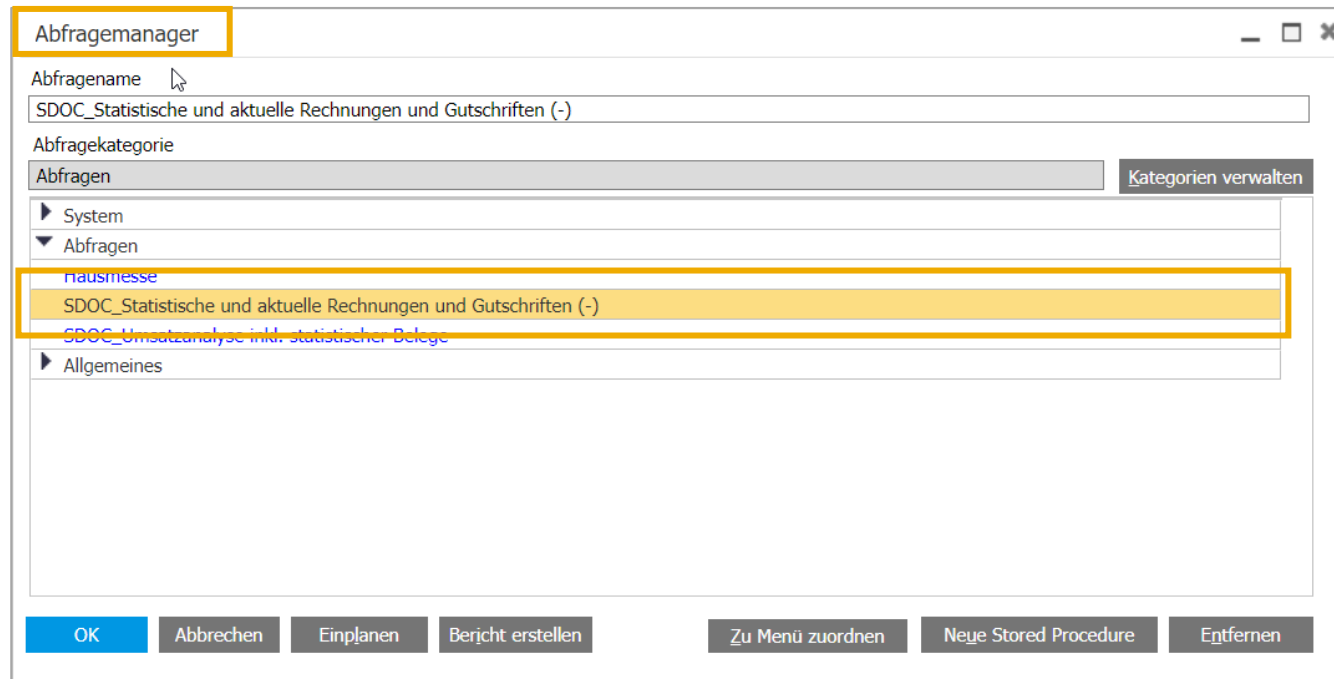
Abfragemanager

Abfragename

SDOC_Statistische und aktuelle Rechnungen und Gutschriften (-)

Abfragekategorie

Abfragen

Kategorien verwalten

System

Abfragen

Hausmesse

SDOC_Statistische und aktuelle Rechnungen und Gutschriften (-)

SDOC_Umsatzanalyse inkl. statistischer Belege

Allgemeines

OK

Abbrechen

Einplanen

Bericht erstellen

Zu Menü zuordnen

Neue Stored Procedure

Entfernen